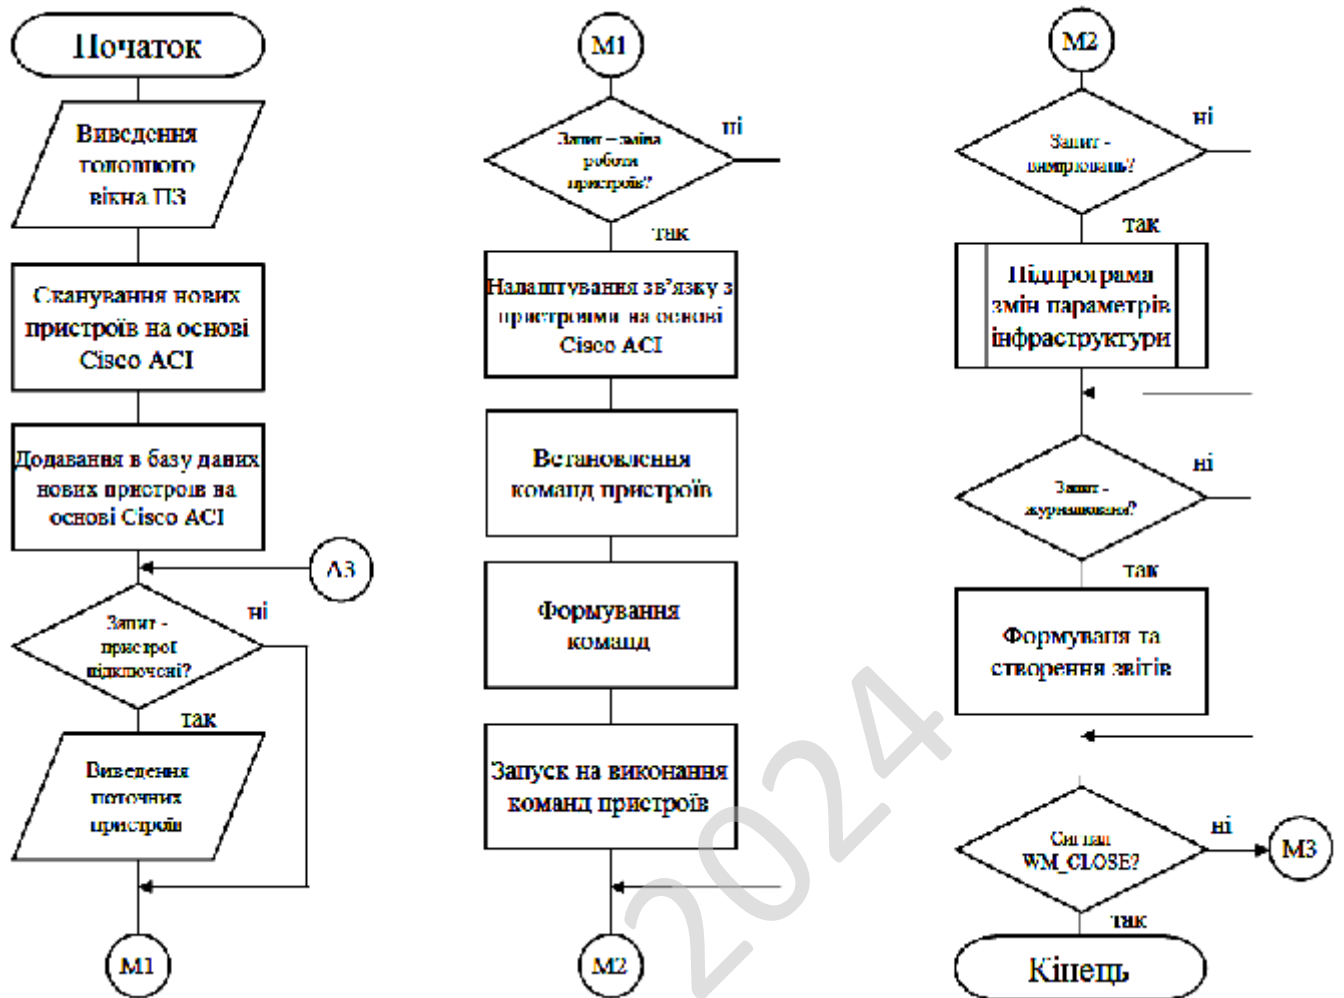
Початок

Виведення головного вікна ПЗ

Сканування нових пристроїв на основі Cisco ACI

Додавання в базу даних нових пристроїв на основі Cisco ACI

A3

Запит - пристрої підключені?

ні

так

Виведення поточних пристроїв

M1

M1

Запит – заміна роботи пристроїв?

ні

так

Налаштування зв'язку з пристроями на основі Cisco ACI

Встановлення команд пристроїв

Формування команд

Запуск на виконання команд пристроїв

M2

M2

Запит - вимірювань?

ні

так

Підпрограма змін параметрів інфраструктури

Запит - журналювання?

ні

так

Формування та створення звітів

Сигнал WM_CLOSE?

ні

M3

так

Кінець

2024